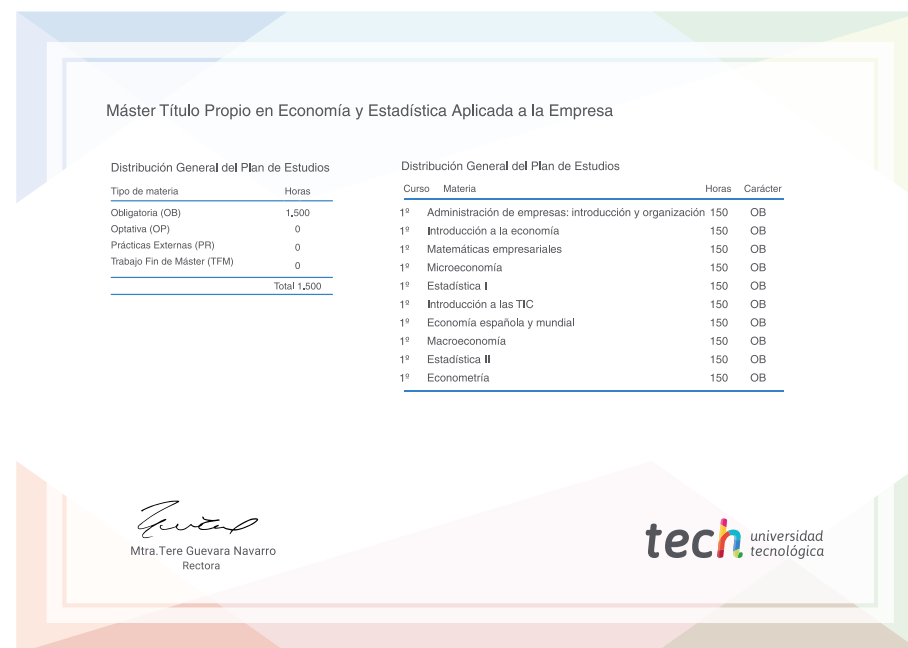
Máster Título Propio en Economía y Estadística Aplicada a la Empresa

Distribución General del Plan de Estudios

| Tipo de materia | Horas |
|---|---|
| Obligatoria (OB) | 1.500 |
| Optativa (OP) | 0 |
| Prácticas Externas (PR) | 0 |
| Trabajo Fin de Máster (TFM) | 0 |
| | Total 1.500 |

Distribución General del Plan de Estudios

| Curso | Materia | Horas | Carácter |
|---|---|---|---|
| 1º | Administración de empresas: introducción y organización | 150 | OB |
| 1º | Introducción a la economía | 150 | OB |
| 1º | Matemáticas empresariales | 150 | OB |
| 1º | Microeconomía | 150 | OB |
| 1º | Estadística I | 150 | OB |
| 1º | Introducción a las TIC | 150 | OB |
| 1º | Economía española y mundial | 150 | OB |
| 1º | Macroeconomía | 150 | OB |
| 1º | Estadística II | 150 | OB |
| 1º | Econometría | 150 | OB |

Mtra.Tere Guevara Navarro
Rectora

tech universidad tecnológica